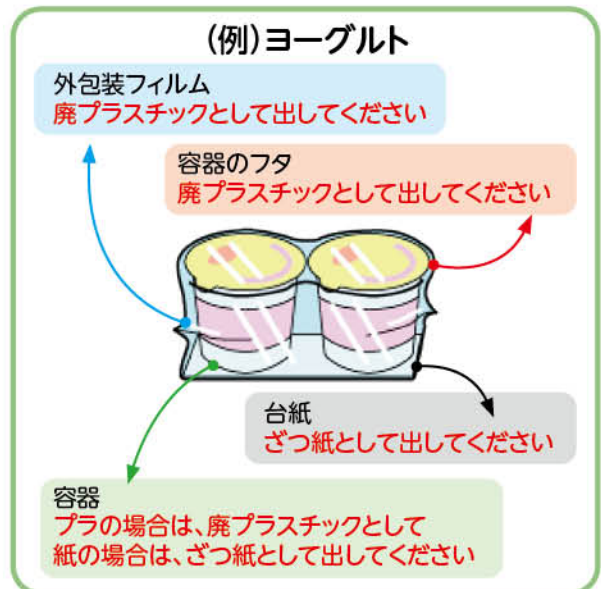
(例)ヨーグルト

外包装フィルム
廃プラスチックとして出してください

容器のフタ
廃プラスチックとして出してください

台紙
ざつ紙として出してください

容器
プラの場合は、廃プラスチックとして
紙の場合は、ざつ紙として出してください